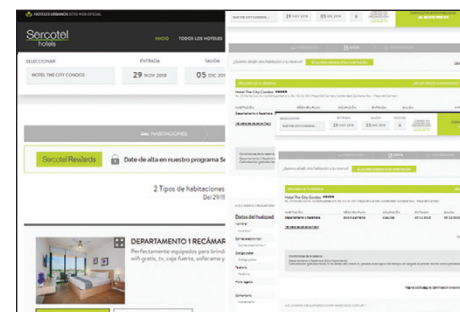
HOTELES URBANOS SITIO WEB OFICIAL

Sercotel hotels

INICIO TODOS LOS HOTELES

SELECCIONAR
HOTEL THE CITY CONDOS

ENTRADA
29 NOV 2018

SALIDA
05 DIC 201

HABITACIONES

Sercotel Rewards

Date de alta en nuestro programa Se

2 Tipos de habitaciones
Del 29/11

DEPARTAMENTO 1 RECÁMAR
Perfectamente equipados para brind
wifi gratis, tv, caja fuerte, sofacama y

29 NOV 2018
05 DIC 2018

¿Quieres añadir una habitación o un menú?

Hotel The City Condos

Departamento 1 Recámara

¿Quieres añadir una habitación o un menú?

Hotel The City Condos

Departamento 1 Recámara

Datos del huésped